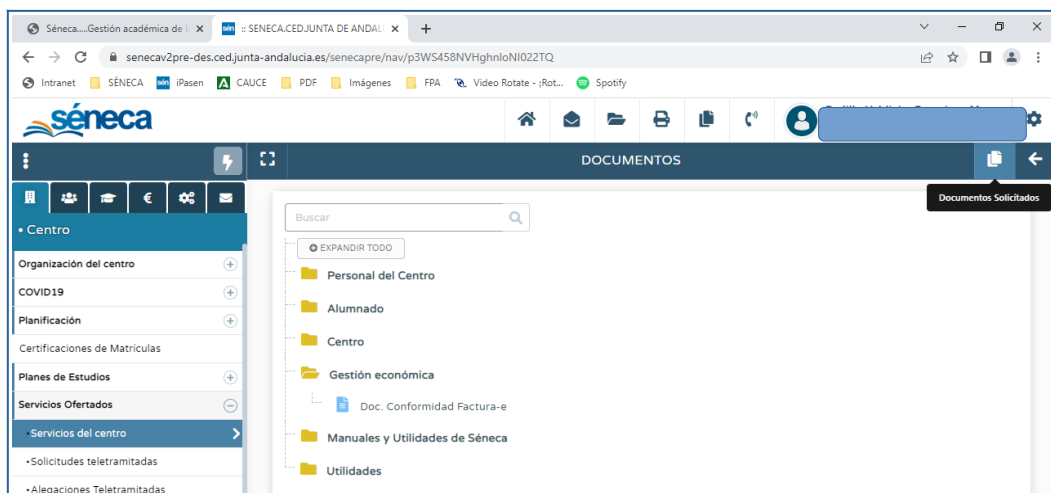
Séneca.....Gestión académica de l ×
:: SENECA.CED.JUNTA DE ANDALU ×
+

senecav2pre-des.ced.junta-andalucia.es/senecapre/nav/p3WS458NVHghnloNI022TQ

Intranet SÉNECA iPasen CAUCE PDF Imágenes FPA Video Rotate - ¡Rot... Spotify

séneca

DOCUMENTOS

Documentos Solicitados

• Centro

Organización del centro
COVID19
Planificación
Certificaciones de Matrículas
Planes de Estudios
Servicios Ofertados
•Servicios del centro
•Solicitudes teletramitadas
•Alegaciones Teletramitadas

Buscar

EXPANDIR TODO

Personal del Centro
Alumnado
Centro
Gestión económica
Doc. Conformidad Factura-e
Manuales y Utilidades de Séneca
Utilidades